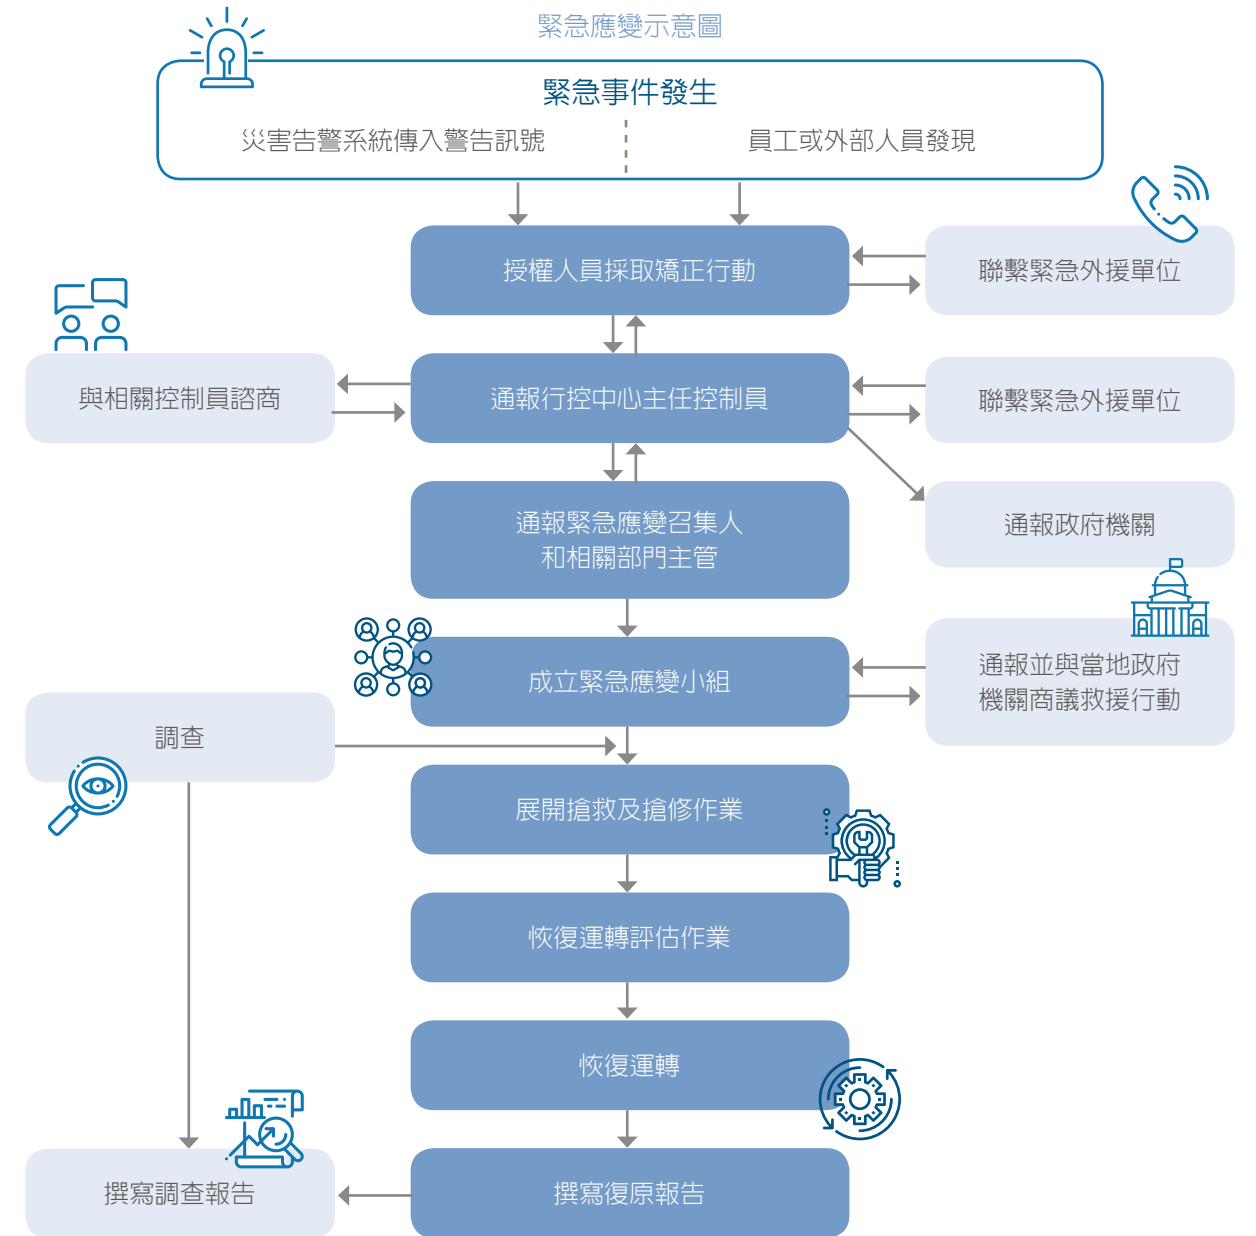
緊急應變示意圖

緊急事件發生

災害告警系統傳入警告訊號

員工或外部人員發現

授權人員採取矯正行動

聯繫緊急外援單位

與相關控制員諮商

通報行控中心主任控制員

聯繫緊急外援單位

通報緊急應變召集人和相關部門主管

通報政府機關

成立緊急應變小組

通報並與當地政府機關商議救援行動

調查

展開搶救及搶修作業

恢復運轉評估作業

恢復運轉

撰寫調查報告

撰寫復原報告